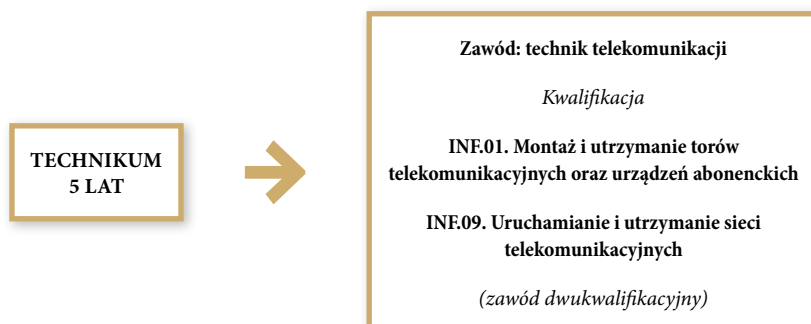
TECHNIKUM
5 LAT

Zawód: technik telekomunikacji

*Kwalifikacja*

INF.01. Montaż i utrzymanie torów telekomunikacyjnych oraz urządzeń abonenckich

INF.09. Uruchamianie i utrzymanie sieci telekomunikacyjnych

*(zawód dwukwalifikacyjny)*